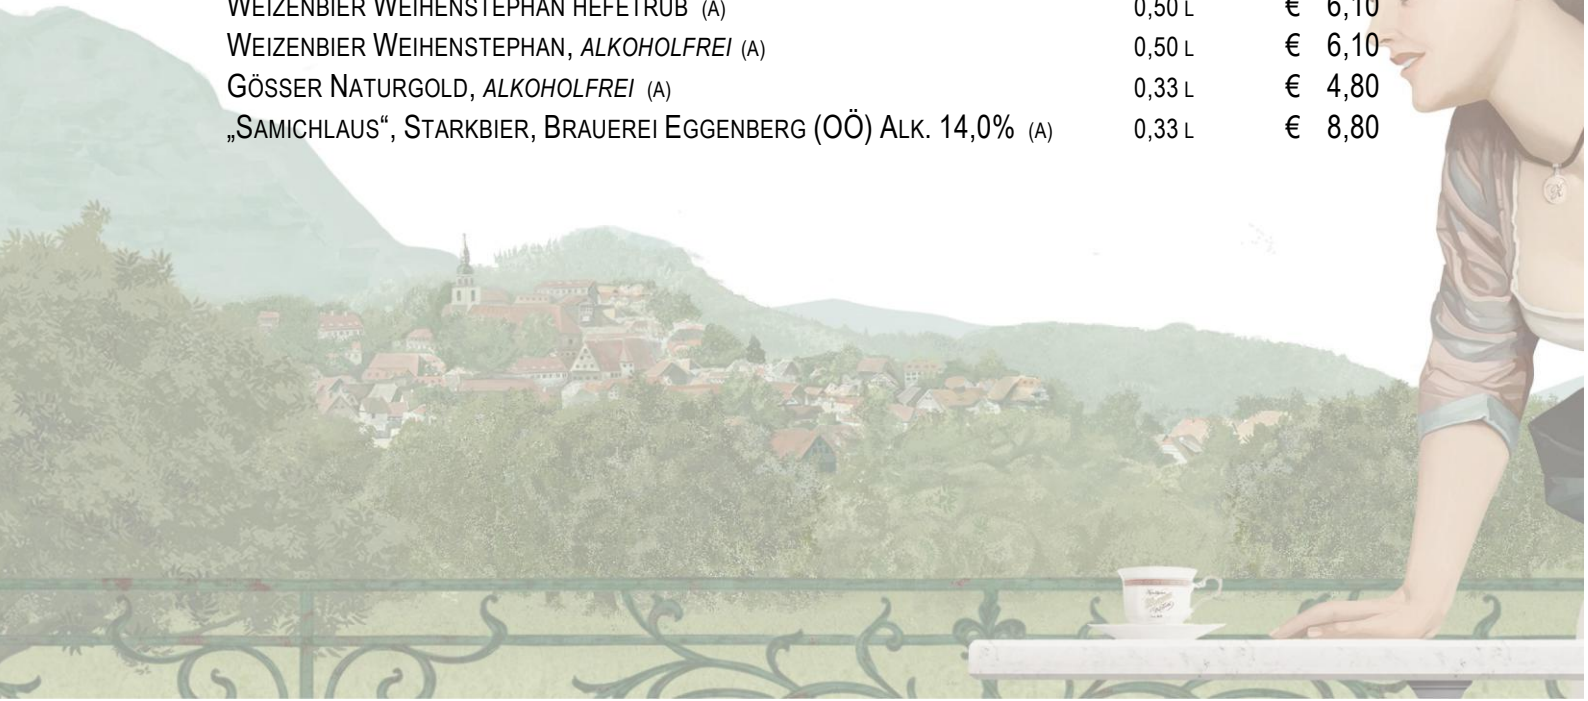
WEIZENBIER WEIHENSTEPHAN HEFETRÜB (A) 0,50 L € 6,10
WEIZENBIER WEIHENSTEPHAN, *ALKOHOLFREI* (A) 0,50 L € 6,10
GÖSSER NATURGOLD, *ALKOHOLFREI* (A) 0,33 L € 4,80
„SAMICHLAUS“, STARKBIER, BRAUEREI EGGENBERG (OÖ) ALK. 14,0% (A) 0,33 L € 8,80